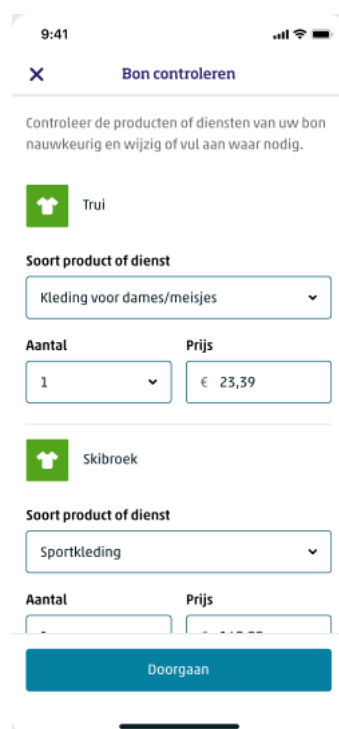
9:41

Bon controleren

Controleer de producten of diensten van uw bon nauwkeurig en wijzig of vul aan waar nodig.

Trui

Soort product of dienst

Kleding voor dames/meisjes

Aantal

1

Prijs

€ 23,39

Skibroek

Soort product of dienst

Sportkleding

Aantal

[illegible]

Prijs

€ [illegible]

Doorgaan